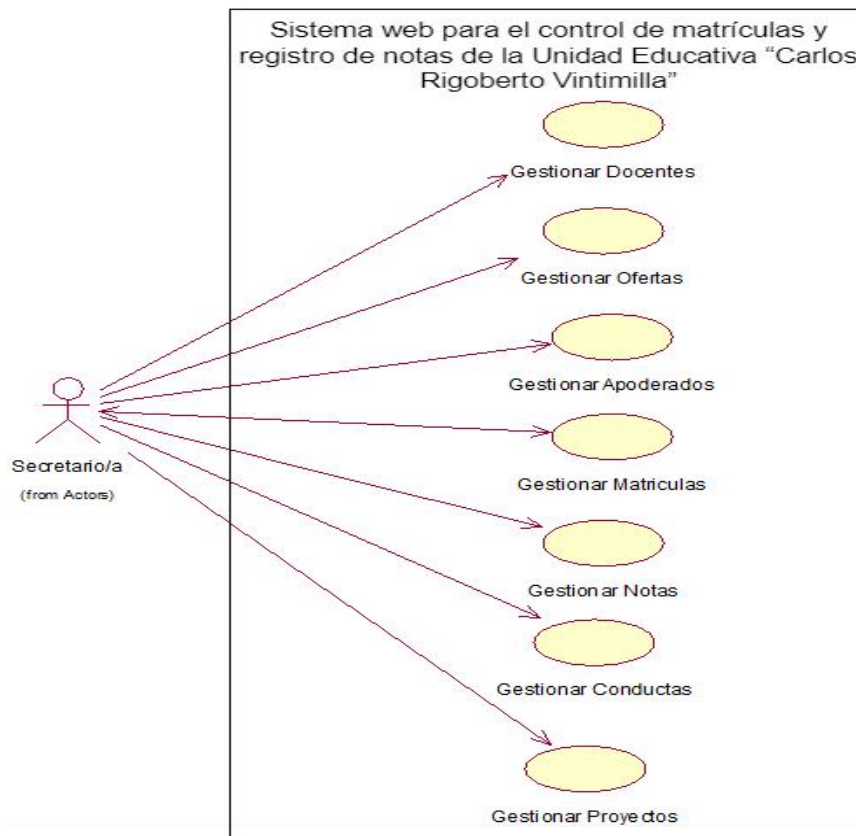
Sistema web para el control de matrículas y registro de notas de la Unidad Educativa "Carlos Rigoberto Vintimilla"

Secretario/a
(from Actors)

Gestionar Docentes

Gestionar Ofertas

Gestionar Apoderados

Gestionar Matriculas

Gestionar Notas

Gestionar Conductas

Gestionar Proyectos